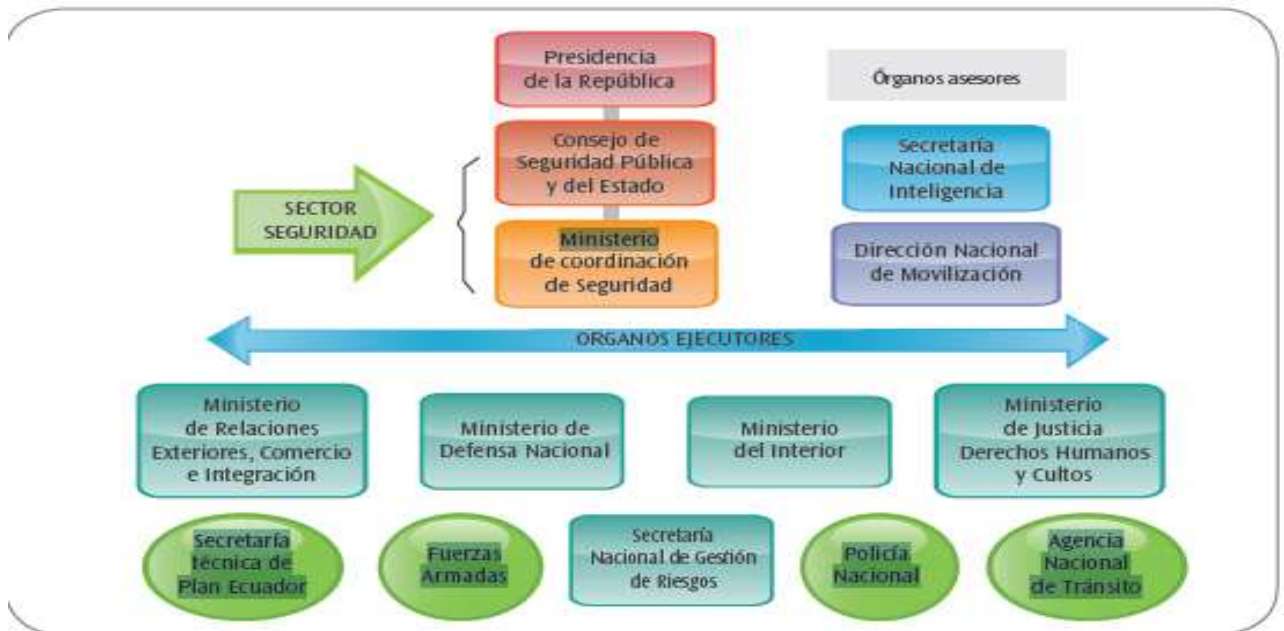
Presidencia de la República

Órganos asesores

Consejo de Seguridad Pública y del Estado

Secretaria Nacional de Inteligencia

SECTOR SEGURIDAD

Ministerio de coordinación de Seguridad

Dirección Nacional de Movilización

ORGANOS EJECUTORES

Ministerio de Relaciones Exteriores, Comercio e Integración

Ministerio de Defensa Nacional

Ministerio del Interior

Ministerio de Justicia Derechos Humanos y Cultos

Secretaría técnica de Plan Ecuador

Fuerzas Armadas

Secretaría Nacional de Gestión de Riesgos

Policía Nacional

Agencia Nacional de Tránsito